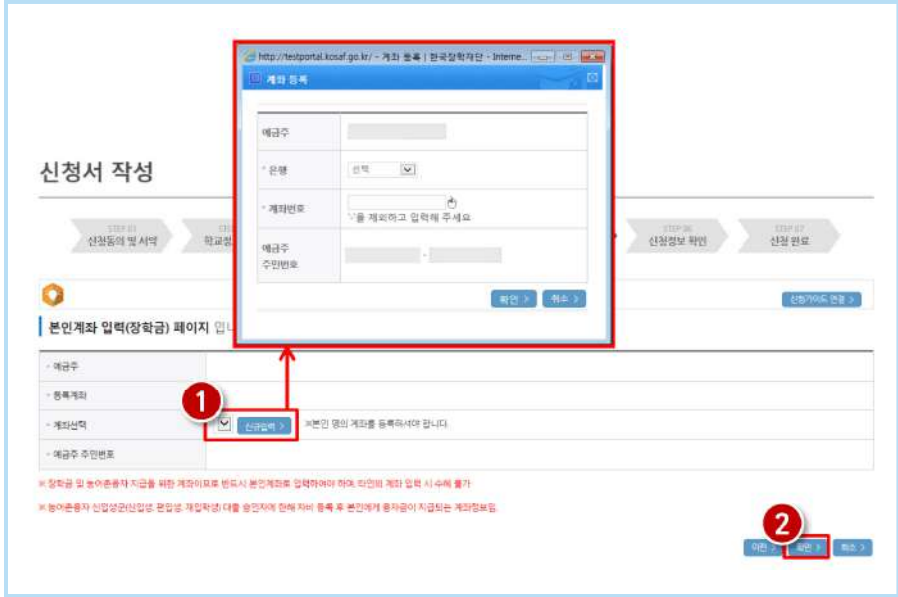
http://testportal.kosaf.go.kr/ - 계좌 등록 | 한국장학재단 - Interne...

계좌 등록

예금주

* 은행 선택

* 계좌번호
'-'를 제외하고 입력해 주세요

예금주 주민번호 -

확인 > 취소 >

신청서 작성

STEP 01 신청동의 및 서약

STEP 02 학교정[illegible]

STEP 06 신청정보 확인

STEP 07 신청 완료

신청가이드 연결 >

본인계좌 입력(장학금) 페이지 입니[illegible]

- 예금주

- 등록계좌

- 계좌선택

1

신규입력 >

※본인 명의 계좌를 등록하셔야 합니다.

- 예금주 주민번호

※ 장학금 및 농어촌융자 지급을 위한 계좌이므로 반드시 본인계좌로 입력하여야 하며, 타인의 계좌 입력 시 수혜 불가

※ 농어촌융자 신입생(신입생 편입생 재입학생) 대출 승인자에 한해 자비 등록 후 본인에게 융자금이 지급되는 계좌정보임.

2

이전 > 확인 > 취소 >